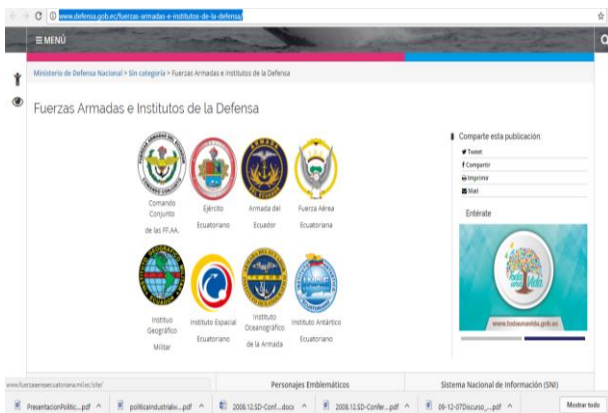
www.defensa.gob.ec/fuerzas-armadas-e-institutos-de-la-defensa/

≡ MENÚ

Ministerio de Defensa Nacional > Sin categoría > Fuerzas Armadas e Institutos de la Defensa

Fuerzas Armadas e Institutos de la Defensa

Comando Conjunto de las FF.AA.

Ejército Ecuatoriano

Armada del Ecuador

Fuerza Aérea Ecuatoriana

Instituto Geográfico Militar

Instituto Espacial Ecuatoriano

Instituto Oceanográfico de la Armada

Instituto Antártico Ecuatoriano

Comparte esta publicación

Tweet

Compartir

Imprimir

Mail

Entérate

www.todaunavida.gob.ec

www.fuerzasarmadasecuatorianas.mil.ec/site/

Personajes Emblemáticos

Sistema Nacional de Información (SNI)

PresentacionPolitic....pdf

politicaindustrialw....pdf

2008.12.SD-Conf....docx

2008.12.SD-Confer....pdf

09-12-07Discurso_....pdf

Mostrar todo